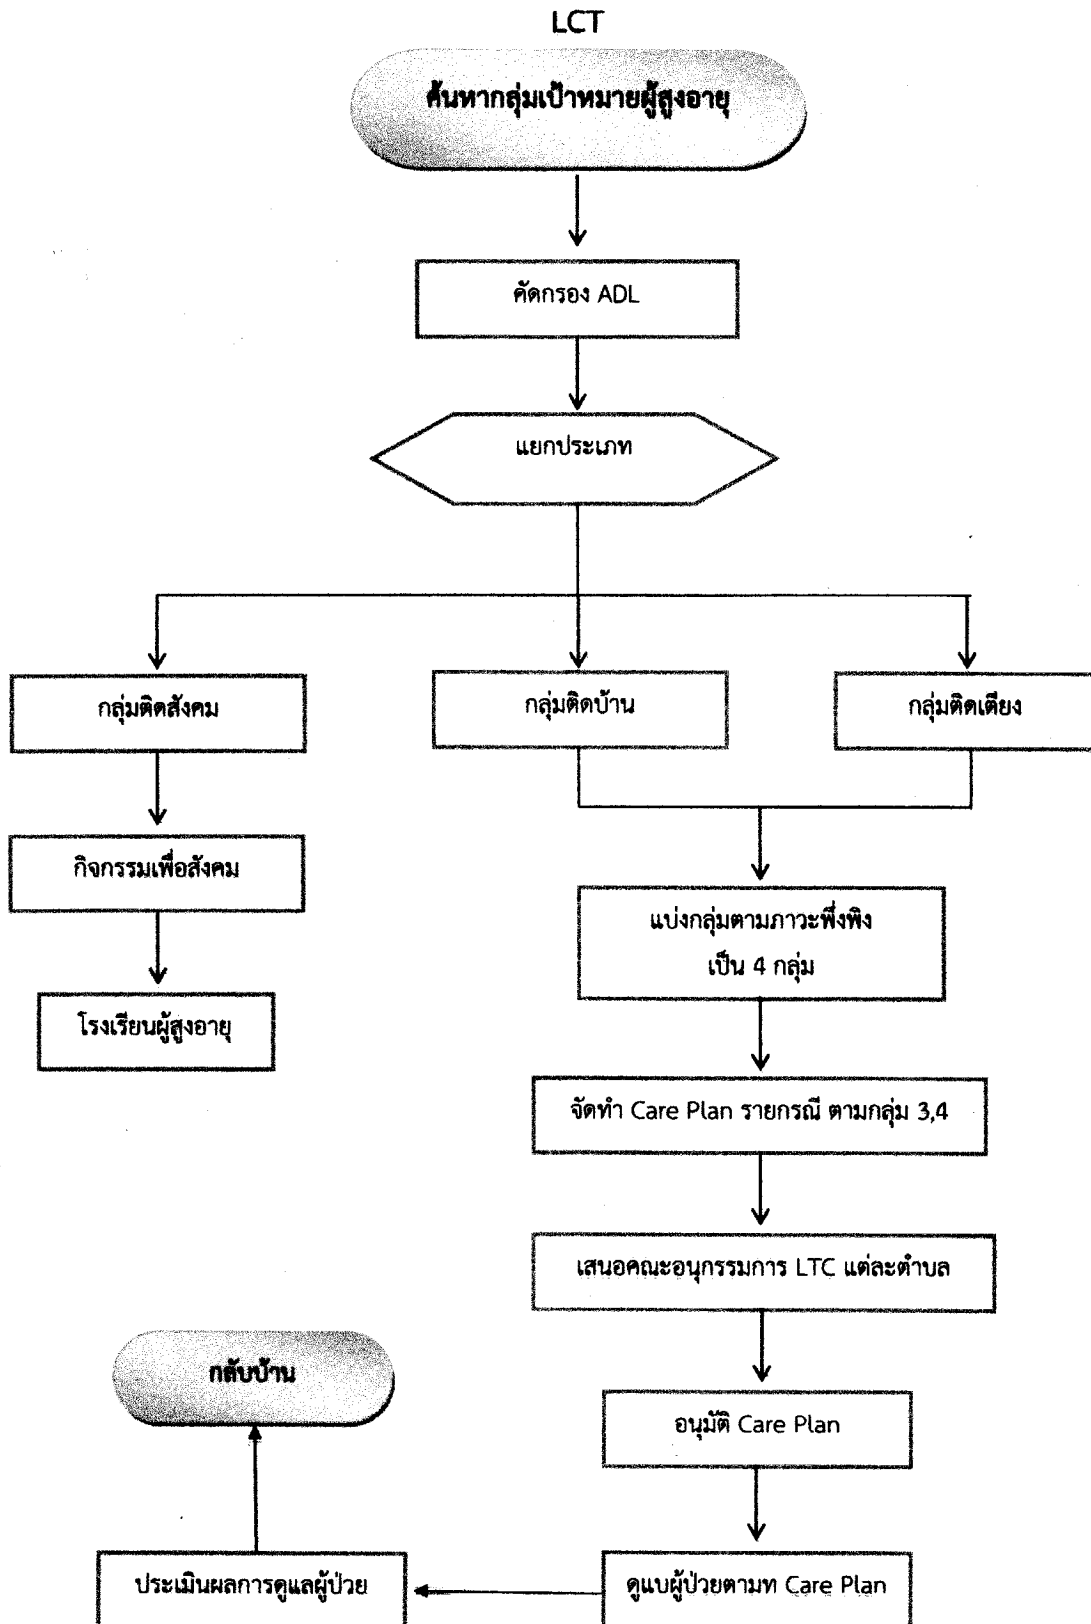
LCT

ค้นหากลุ่มเป้าหมายผู้สูงอายุ

คัดกรอง ADL

แยกประเภท

กลุ่มติดสังคม

กลุ่มติดบ้าน

กลุ่มติดเตียง

กิจกรรมเพื่อสังคม

โรงเรียนผู้สูงอายุ

แบ่งกลุ่มตามภาวะพึ่งพิง เป็น 4 กลุ่ม

จัดทำ Care Plan รายกรณี ตามกลุ่ม 3,4

เสนอคณะอนุกรรมการ LTC แต่ละตำบล

กลับบ้าน

อนุมัติ Care Plan

ประเมินผลการดูแลผู้ป่วย

ดูแบผู้ป่วยตามท Care Plan